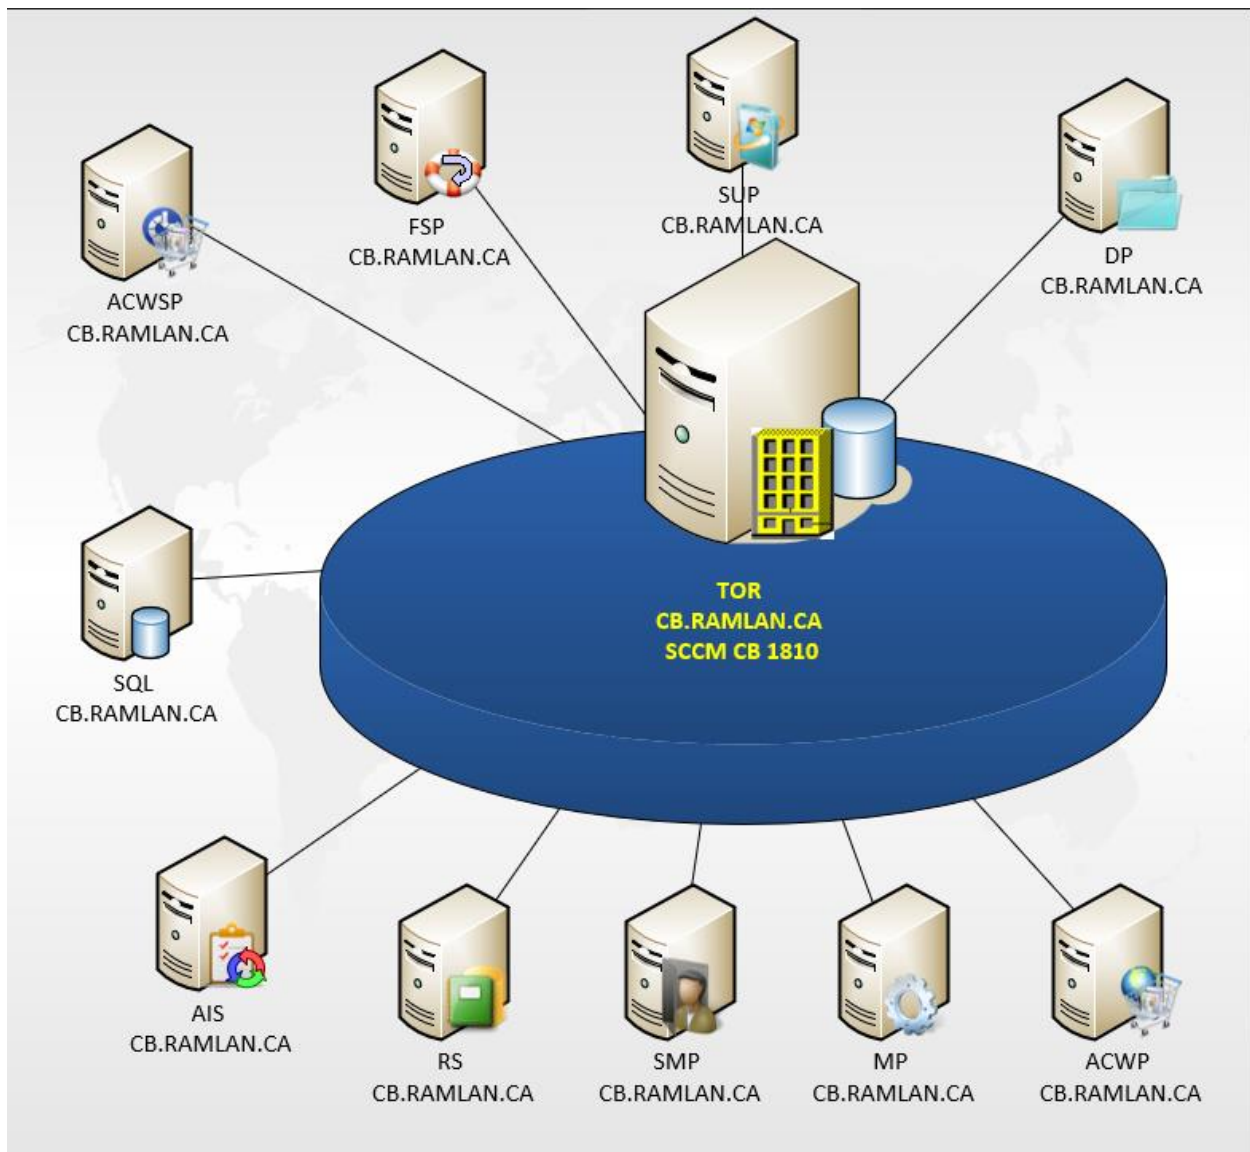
SUP
CB.RAMLAN.CA

FSP
CB.RAMLAN.CA

DP
CB.RAMLAN.CA

ACWSP
CB.RAMLAN.CA

TOR
CB.RAMLAN.CA
SCCM CB 1810

SQL
CB.RAMLAN.CA

AIS
CB.RAMLAN.CA

RS
CB.RAMLAN.CA

SMP
CB.RAMLAN.CA

MP
CB.RAMLAN.CA

ACWP
CB.RAMLAN.CA